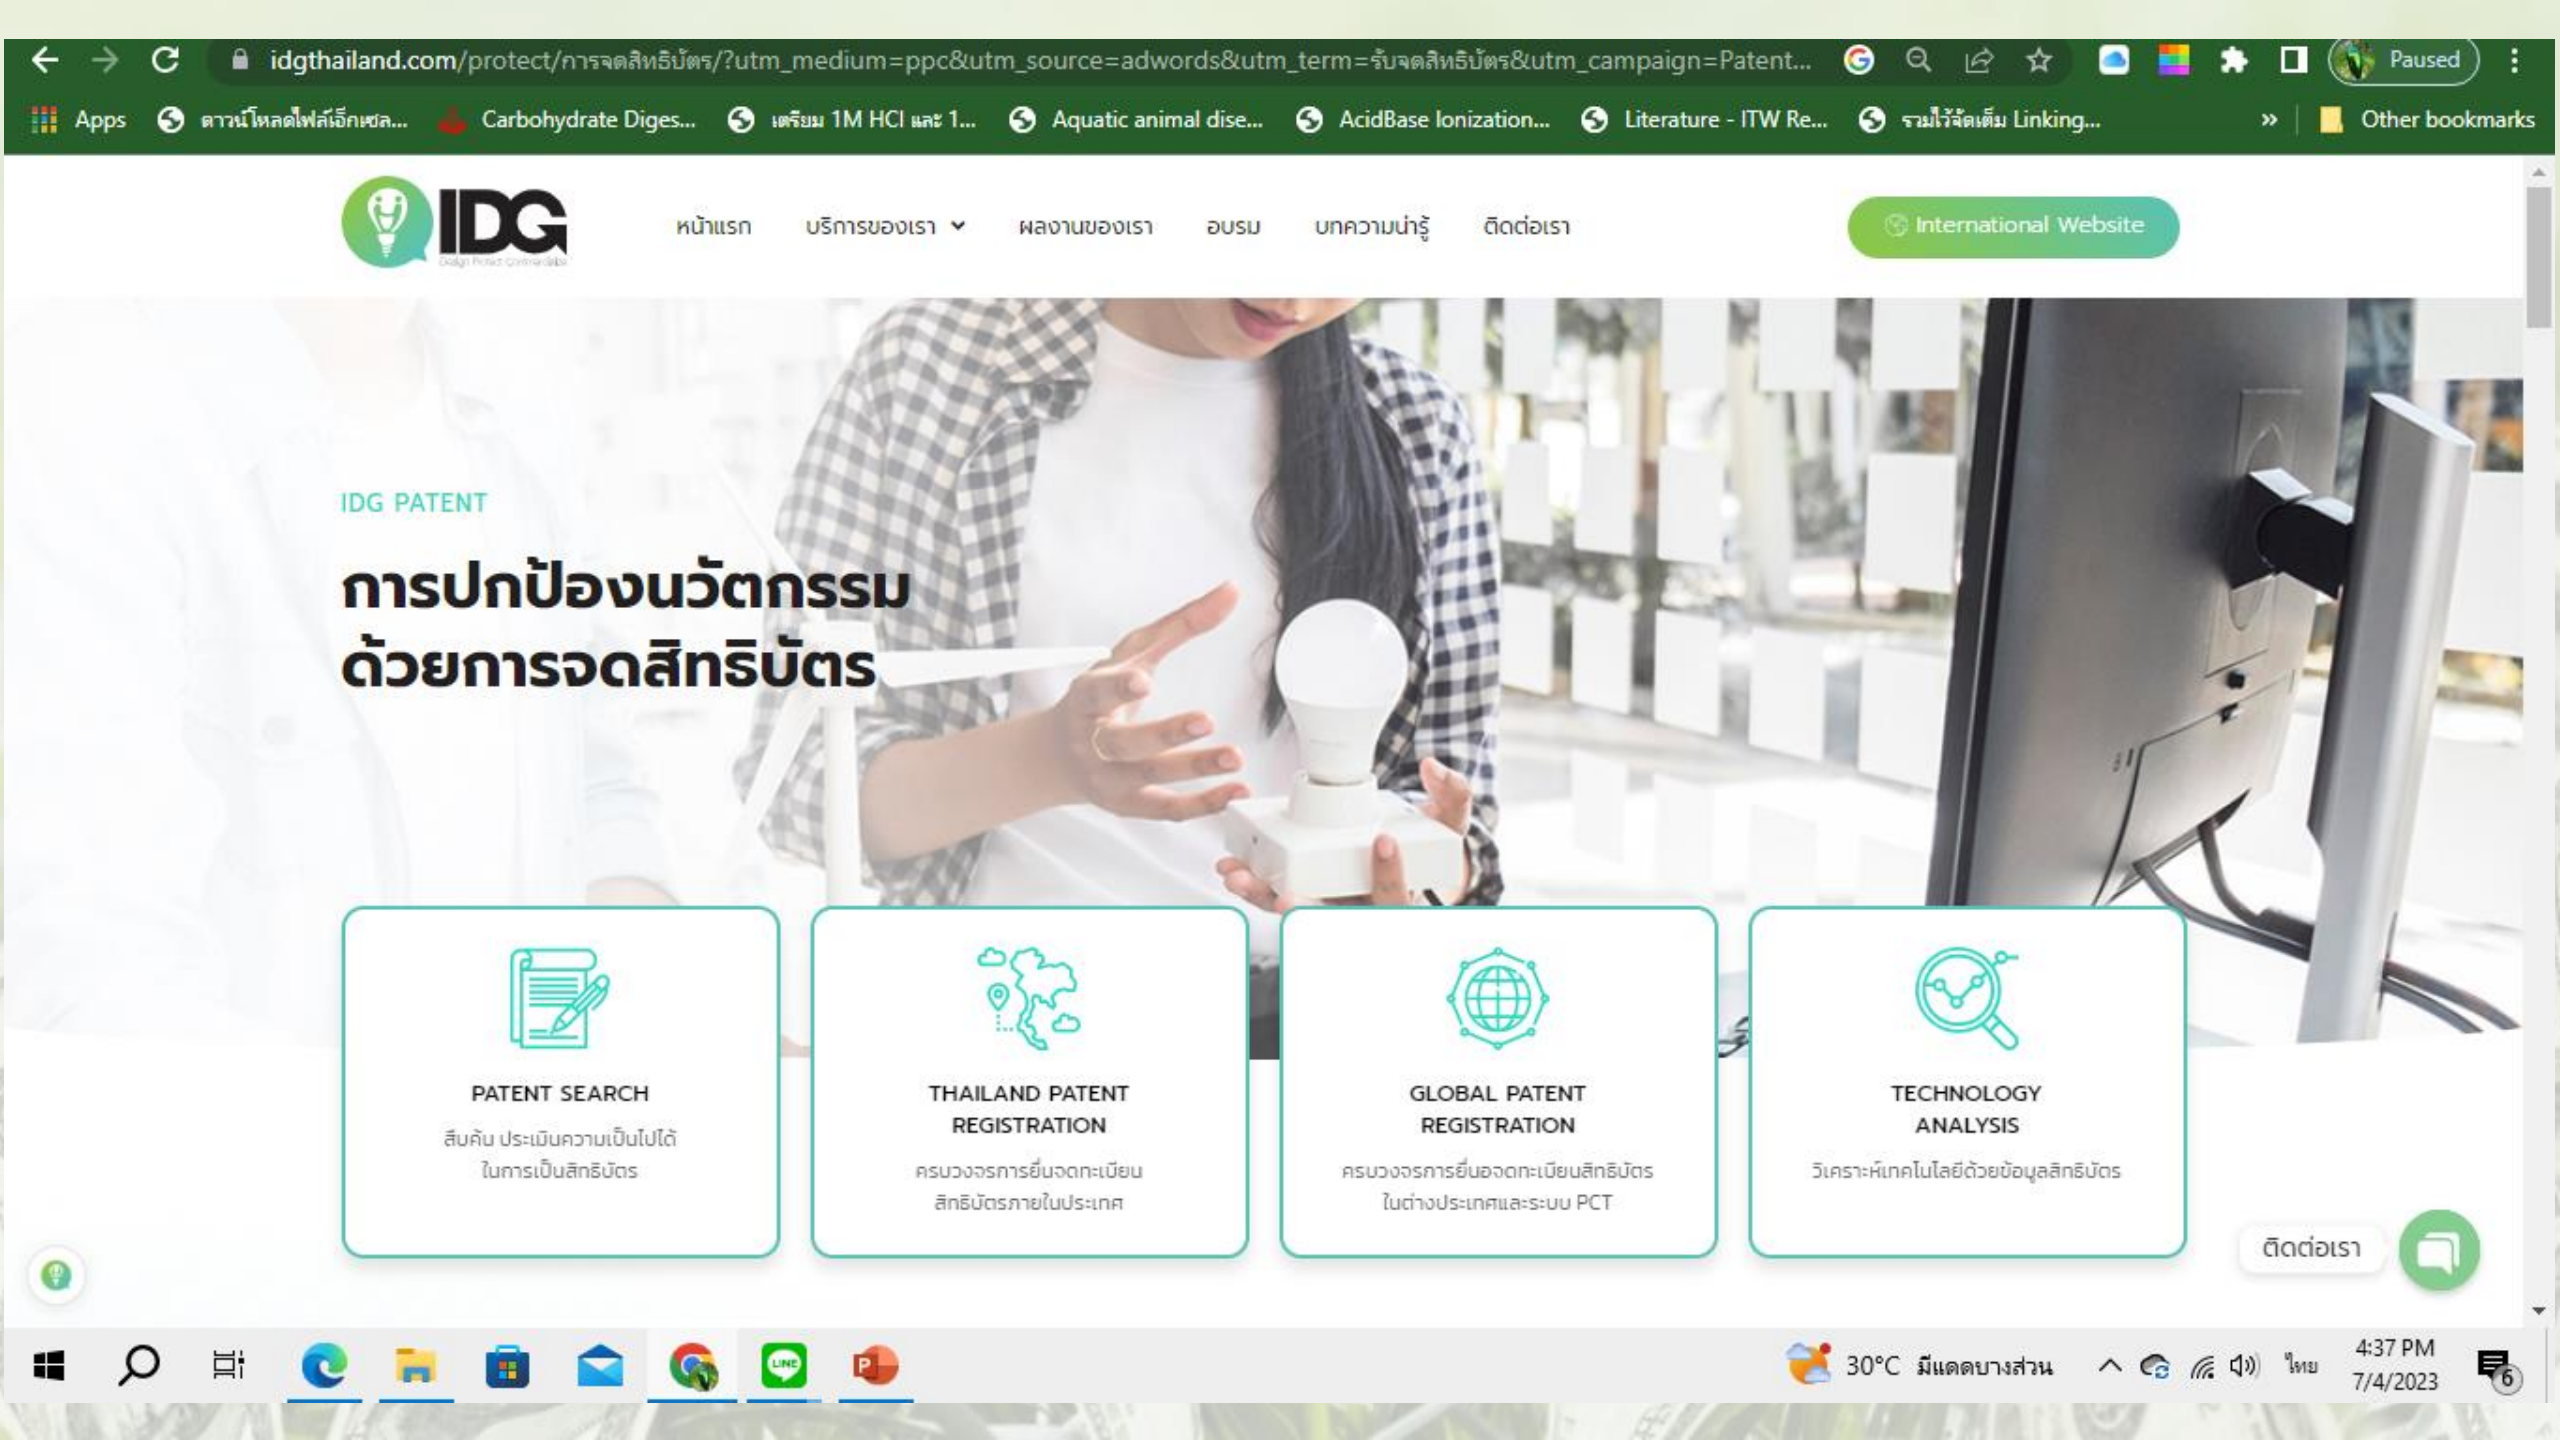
idgthailand.com/protect/การจดสิทธิบัตร/?utm_medium=ppc&utm_source=adwords&utm_term=รับจดสิทธิบัตร&utm_campaign=Patent...

Paused

Apps ดาวน์โหลดไฟล์เอ็กเซล... Carbohydrate Diges... เตรียม 1M HCl และ 1... Aquatic animal dise... AcidBase Ionization... Literature - ITW Re... รวมไว้จัดเต็ม Linking... » Other bookmarks

IDG

หน้าแรก บริการของเรา ผลงานของเรา อบรม บทความน่ารู้ ติดต่อเรา

International Website

IDG PATENT

การปกป้องนวัตกรรม
ด้วยการจดสิทธิบัตร

PATENT SEARCH
สืบค้น ประเมินความเป็นไปได้ในการเป็นสิทธิบัตร

THAILAND PATENT REGISTRATION
ครบวงจรการยื่นจดทะเบียนสิทธิบัตรภายในประเทศ

GLOBAL PATENT REGISTRATION
ครบวงจรการยื่นจดทะเบียนสิทธิบัตรในต่างประเทศและระบบ PCT

TECHNOLOGY ANALYSIS
วิเคราะห์เทคโนโลยีด้วยข้อมูลสิทธิบัตร

ติดต่อเรา

30°C มีแดดบางส่วน ไทย 4:37 PM 7/4/2023 6